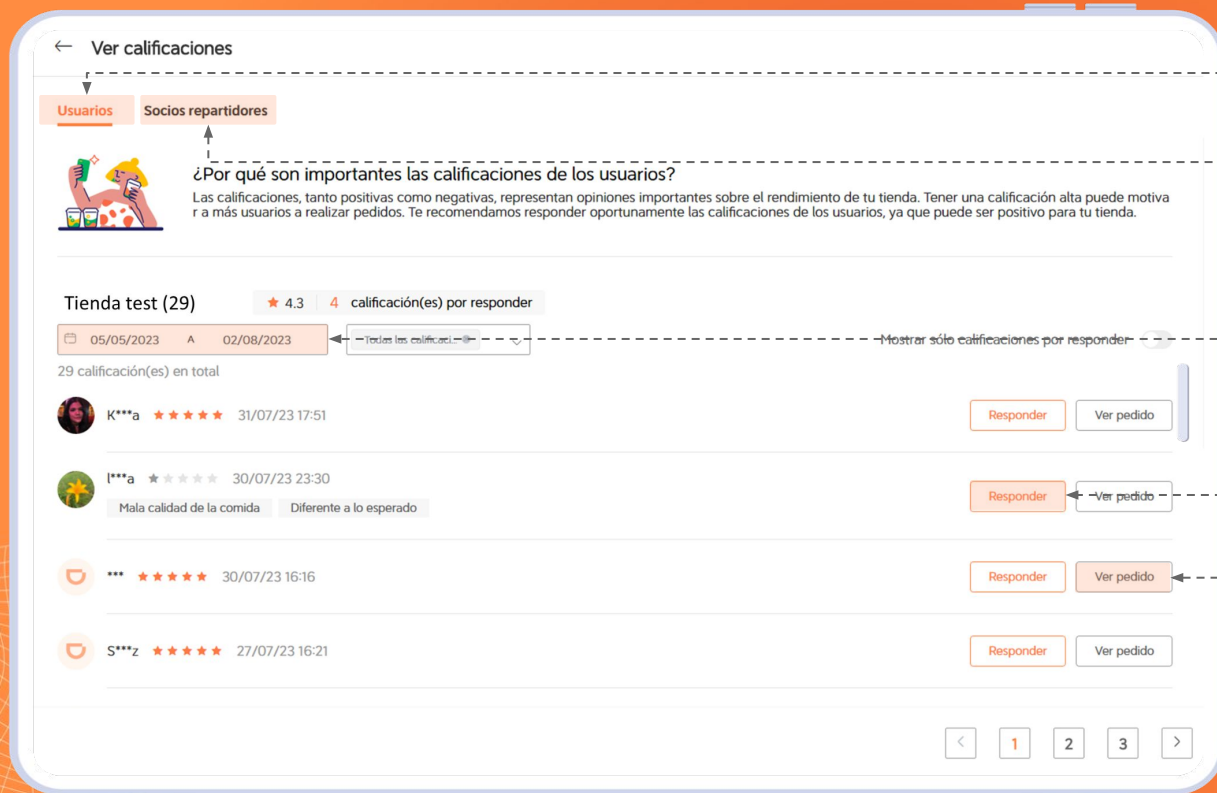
← Ver calificaciones

Usuarios Socios repartidores

¿Por qué son importantes las calificaciones de los usuarios?

Las calificaciones, tanto positivas como negativas, representan opiniones importantes sobre el rendimiento de tu tienda. Tener una calificación alta puede motivar a más usuarios a realizar pedidos. Te recomendamos responder oportunamente las calificaciones de los usuarios, ya que puede ser positivo para tu tienda.

Tienda test (29) ★ 4.3 4 calificación(es) por responder

05/05/2023 A 02/08/2023 Todas las calificaci...

Mostrar sólo calificaciones por responder

29 calificación(es) en total

K***a ★★★★★ 31/07/23 17:51 Responder Ver pedido

l***a ★★★★★ 30/07/23 23:30 Responder Ver pedido

Mala calidad de la comida Diferente a lo esperado

*** ★★★★★ 30/07/23 16:16 Responder Ver pedido

S***z ★★★★★ 27/07/23 16:21 Responder Ver pedido

< 1 2 3 >